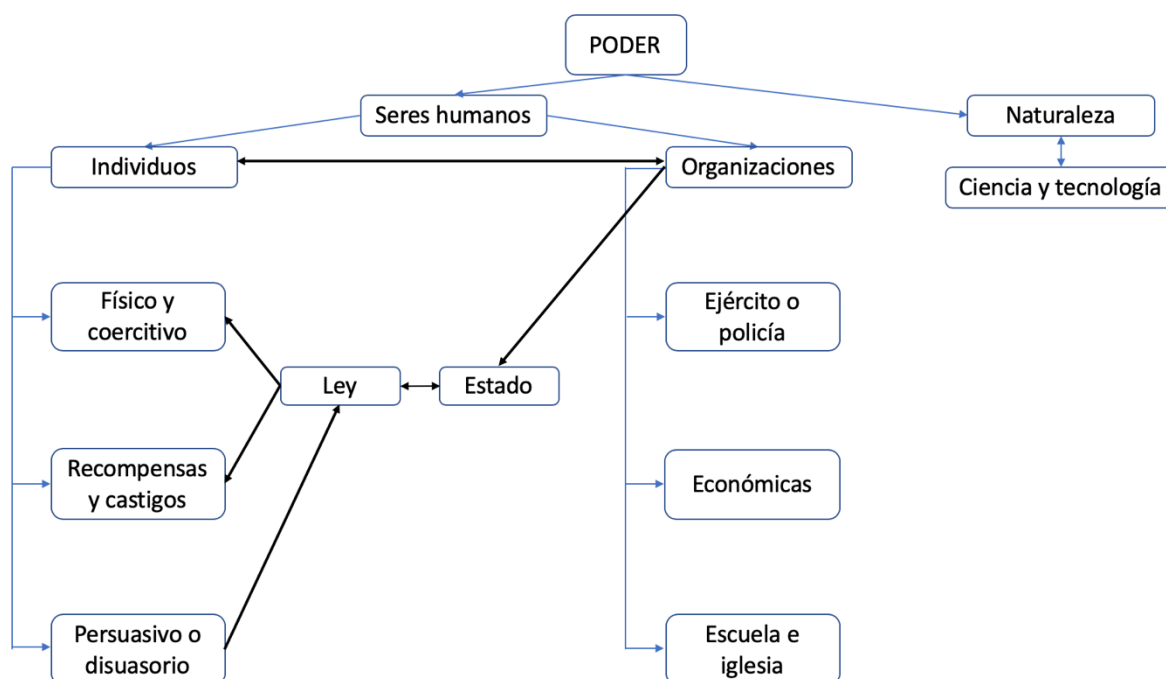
PODER

Seres humanos

Naturaleza

Individuos

Organizaciones

Ciencia y tecnología

Físico y coercitivo

Ley

Estado

Recompensas y castigos

Persuasivo o disuasorio

Ejército o policía

Económicas

Escuela e iglesia